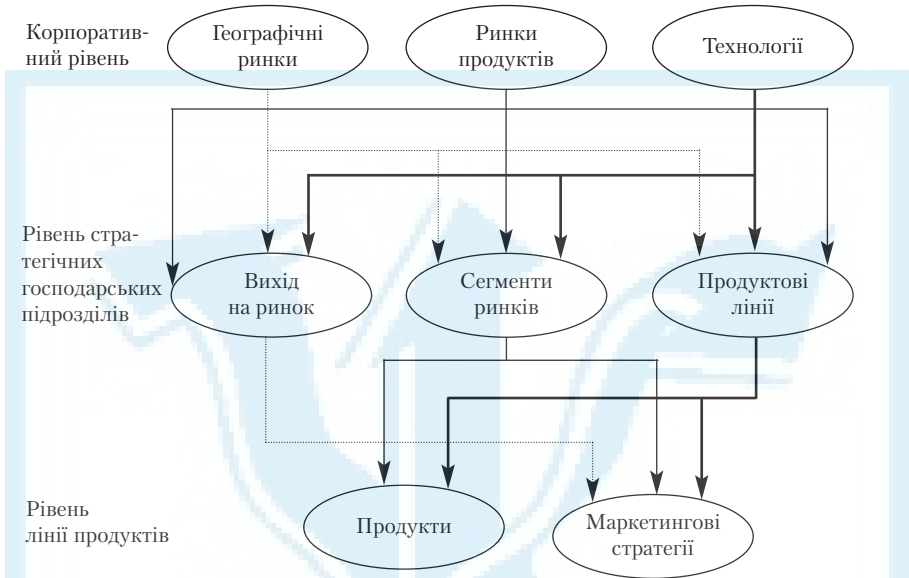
Корпоративний рівень

Географічні ринки

Ринки продуктів

Технології

Рівень стратегічних господарських підрозділів

Вихід на ринок

Сегменти ринків

Продуктові лінії

Рівень лінії продуктів

Продукти

Маркетингові стратегії